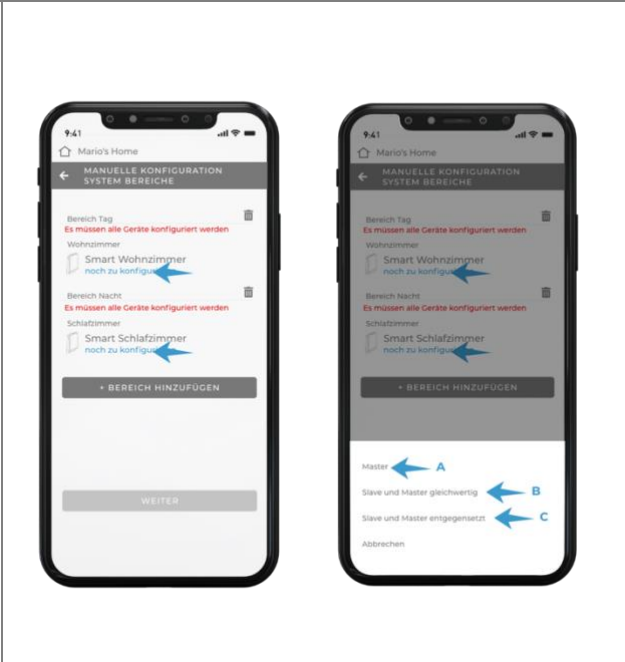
9:41

Mario's Home

MANUELLE KONFIGURATION SYSTEM BEREICHE

Bereich Tag

Es müssen alle Geräte konfiguriert werden

Wohnzimmer

Smart Wohnzimmer

noch zu konfigu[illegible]

Bereich Nacht

Es müssen alle Geräte konfiguriert werden

Schlafzimmer

Smart Schlafzimmer

noch zu konfigu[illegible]

+ BEREICH HINZUFÜGEN

WEITER

9:41

Mario's Home

MANUELLE KONFIGURATION SYSTEM BEREICHE

Bereich Tag

Es müssen alle Geräte konfiguriert werden

Wohnzimmer

Smart Wohnzimmer

noch zu konfigu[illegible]

Bereich Nacht

Es müssen alle Geräte konfiguriert werden

Schlafzimmer

Smart Schlafzimmer

noch zu konfigu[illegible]

+ BEREICH HINZUFÜGEN

Master A

Slave und Master gleichwertig B

Slave und Master entgegengesetzt C

Abbrechen